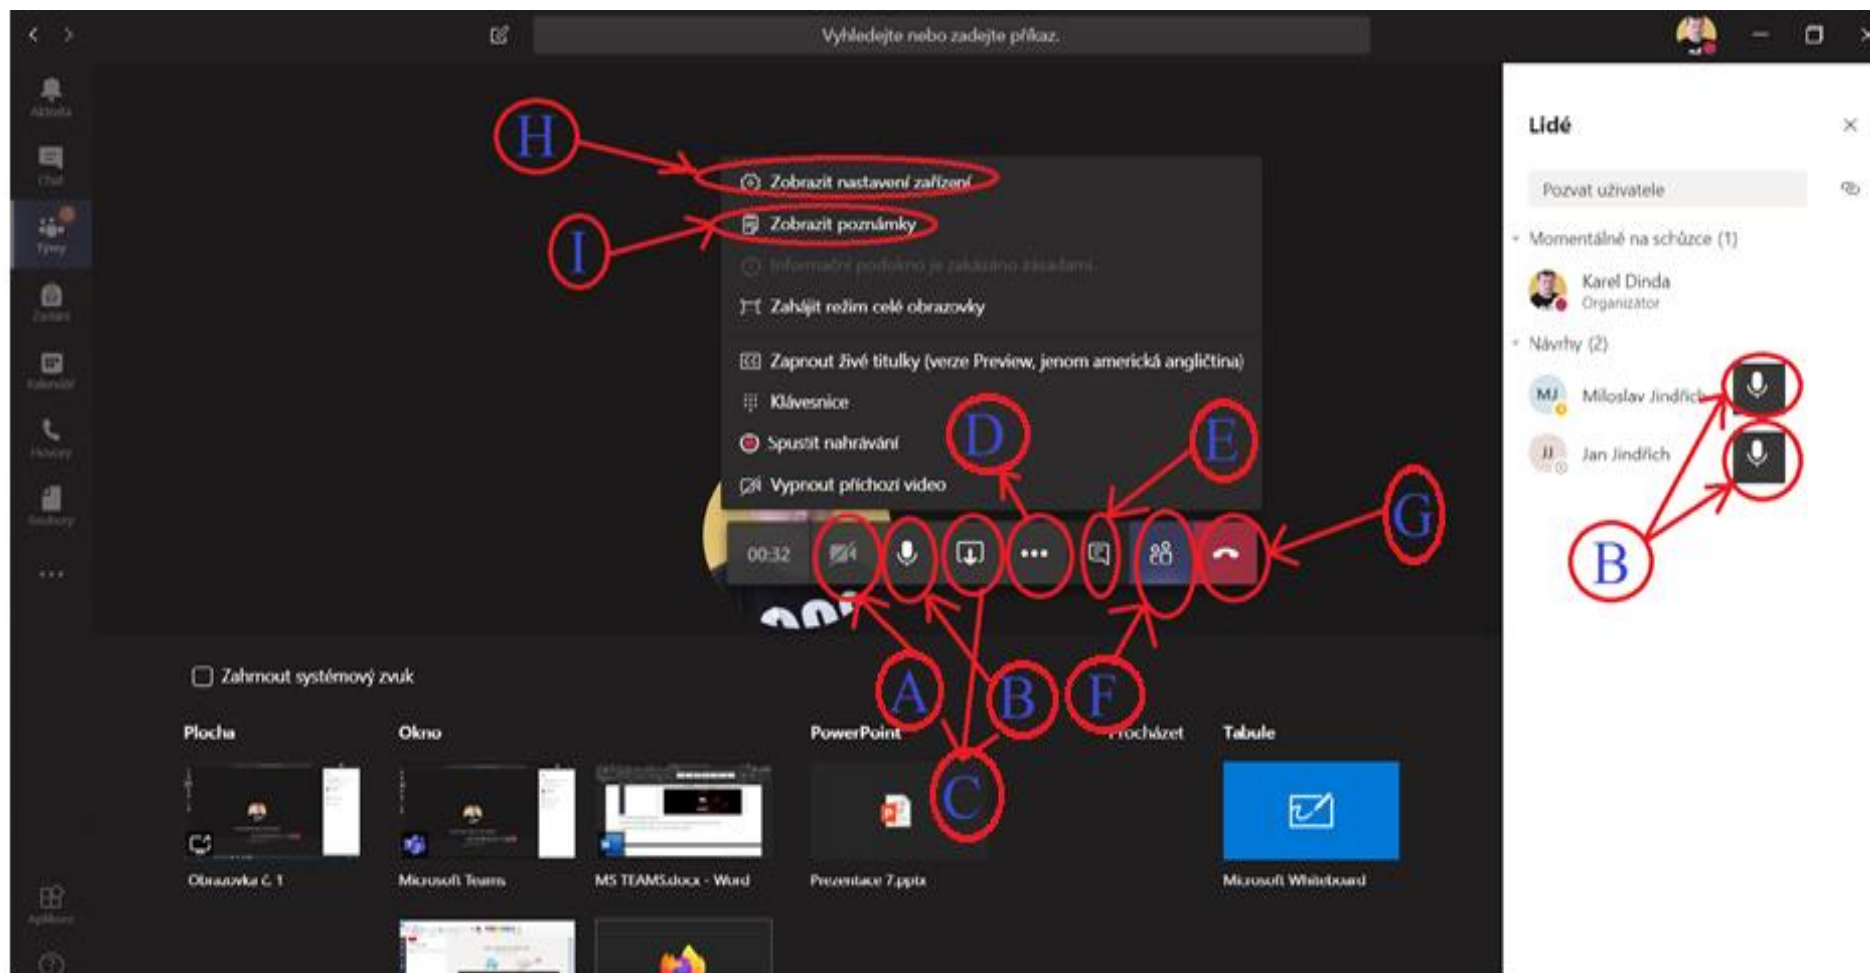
Vyhledejte nebo zadejte příkaz.

Aktivita
Chat
Týmy
Zadání
Kalendář
Hovory
Soubory
...
Aplikace

H
I
Zobrazit nastavení zařízení
Zobrazit poznámky
Informační podokno je zakázáno zásadami.
Zahájit režim celé obrazovky
Zapnout živé titulky (verze Preview, jenom americká angličtina)
Klávesnice
Spustit nahrávání
Vypnout příchozí video

D
E
G
00:32
A
B
F
C

Zahrnout systémový zvuk
Plocha
Okno
PowerPoint
Procházet
Tabule
Obrazovka č. 1
Microsoft Teams
MS TEAMS.docx - Word
Prezentace 7.pptx
Microsoft Whiteboard

Lidé
Pozvat uživatele
Momentálně na schůzce (1)
Karel Dinda
Organizátor
Návrhy (2)
MJ
Miloslav Jindřich
JJ
Jan Jindřich
B